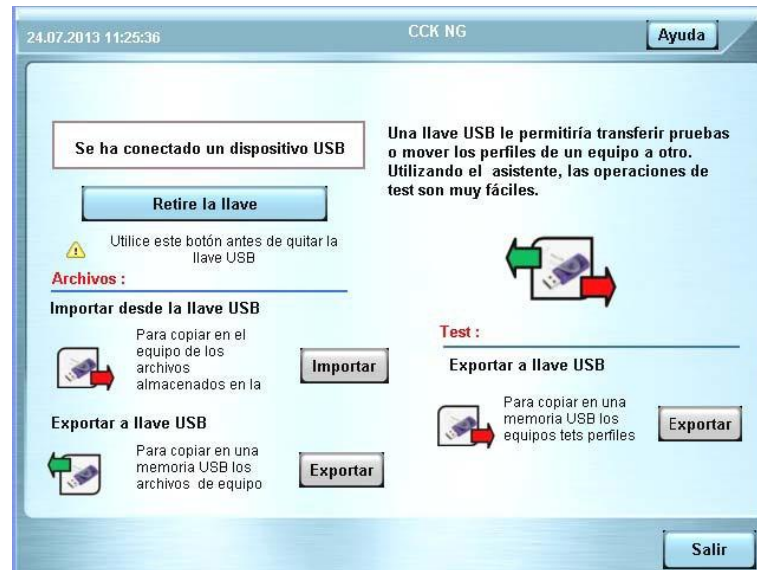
24.07.2013 11:25:36

CCK NG

Ayuda

Se ha conectado un dispositivo USB

Retire la llave

Utilice este botón antes de quitar la llave USB

Una llave USB le permitiría transferir pruebas o mover los perfiles de un equipo a otro. Utilizando el asistente, las operaciones de test son muy fáciles.

Archivos :

Importar desde la llave USB

Para copiar en el equipo de los archivos almacenados en la

Importar

Exportar a llave USB

Para copiar en una memoria USB los archivos de equipo

Exportar

Test :

Exportar a llave USB

Para copiar en una memoria USB los equipos tets perfiles

Exportar

Salir